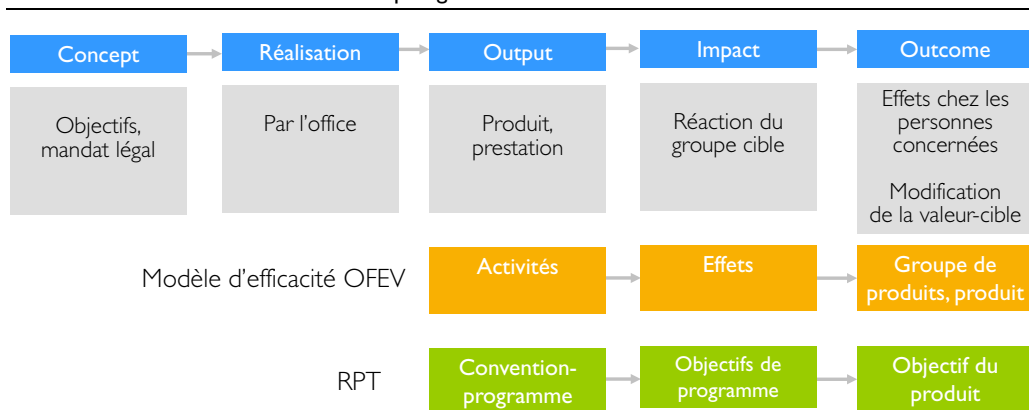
Concept

Objectifs, mandat légal

Réalisation

Par l'office

Output

Produit, prestation

Impact

Réaction du groupe cible

Outcome

Effets chez les personnes concernées

Modification de la valeur-cible

Modèle d'efficacité OFEV

Activités

Effets

Groupe de produits, produit

RPT

Convention-programme

Objectifs de programme

Objectif du produit